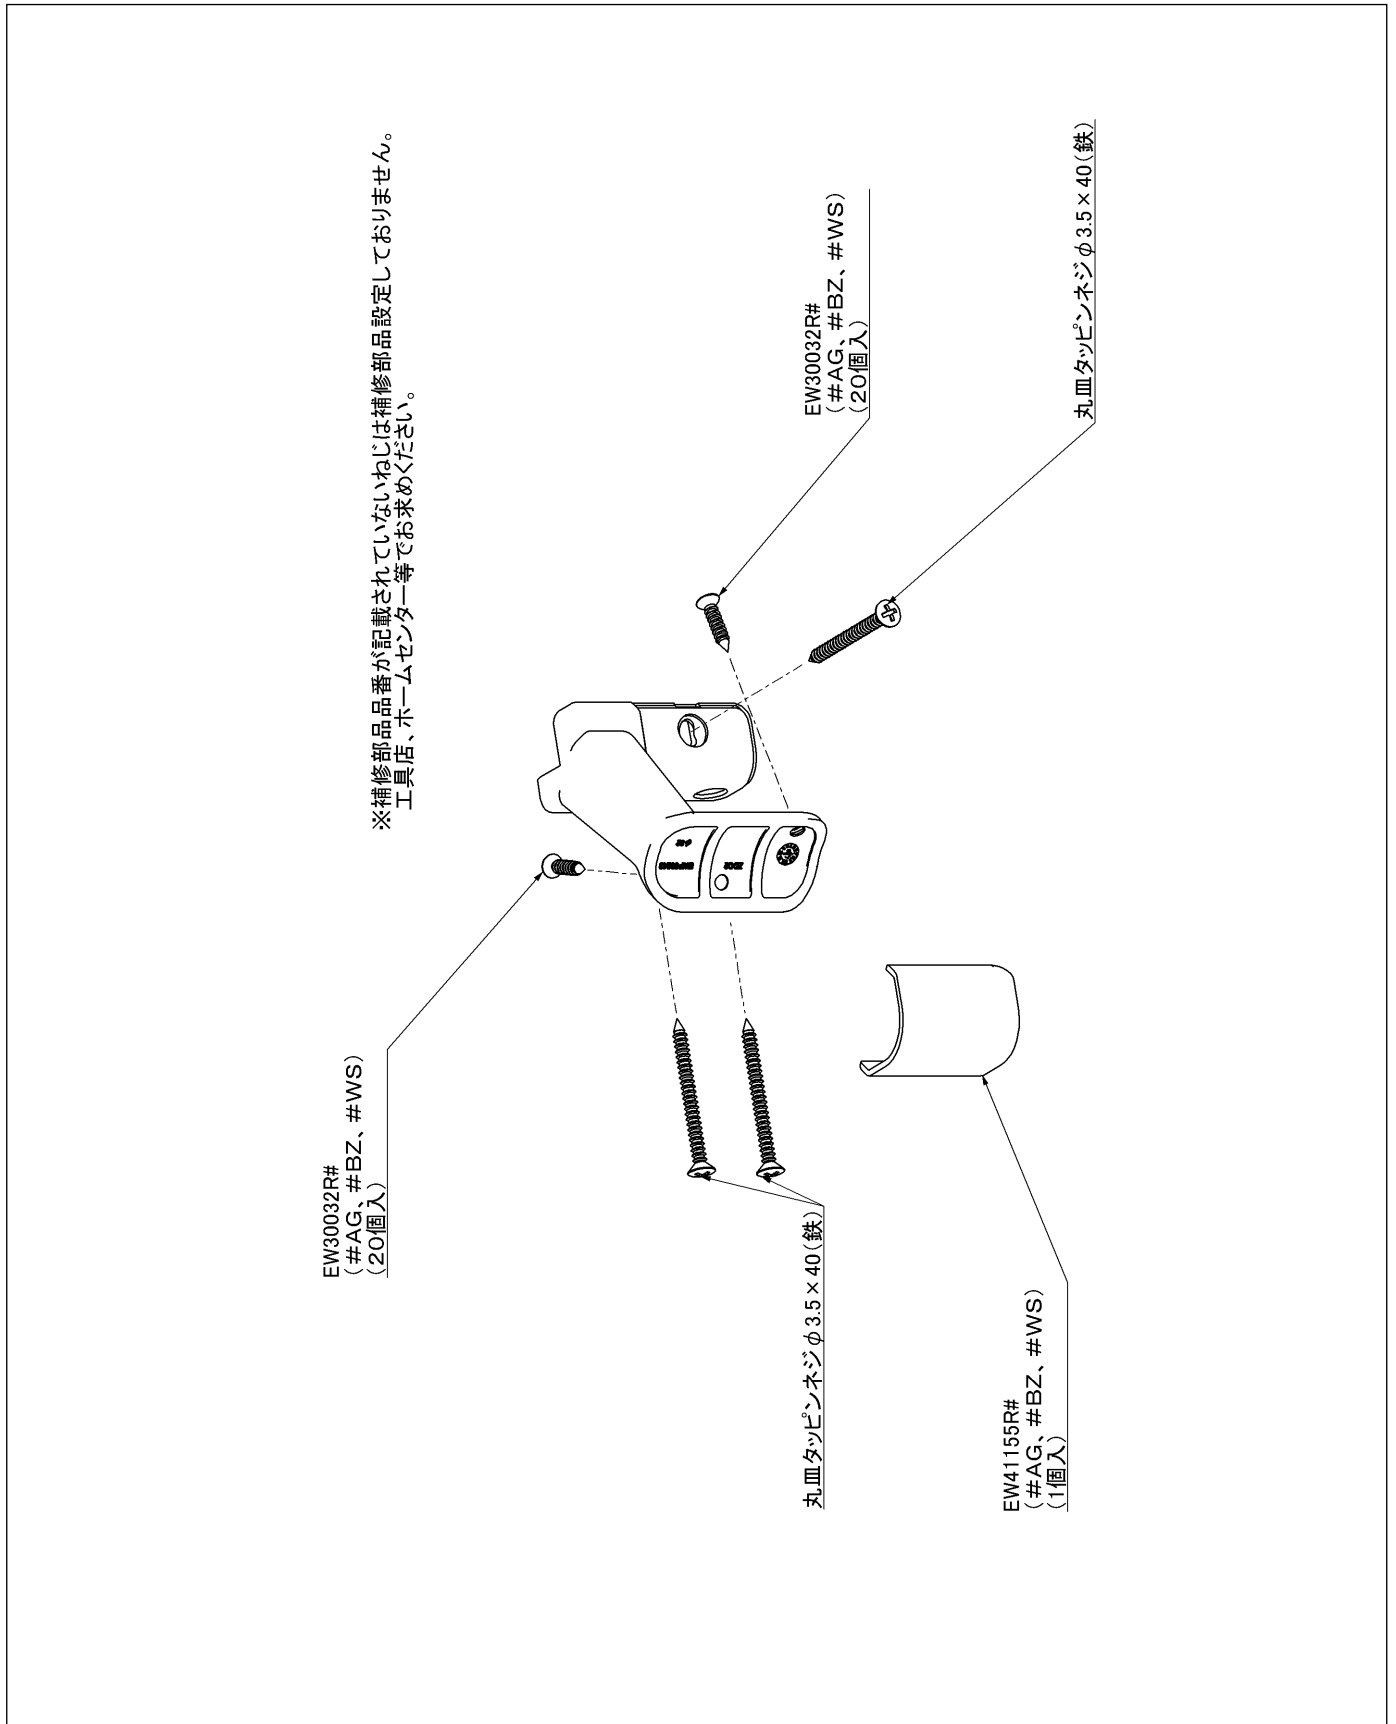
※補修部品品番が記載されていないねじは補修部品設定しておりません。
工具店、ホームセンター等でお求めください。

EW30032R#
（#AG、#BZ、#WS）
（20個入）

丸皿タッピンネジ$\phi$3.5×40（鉄）

EW30032R#
（#AG、#BZ、#WS）
（20個入）

丸皿タッピンネジ$\phi$3.5×40（鉄）

EW41155R#
（#AG、#BZ、#WS）
（1個入）